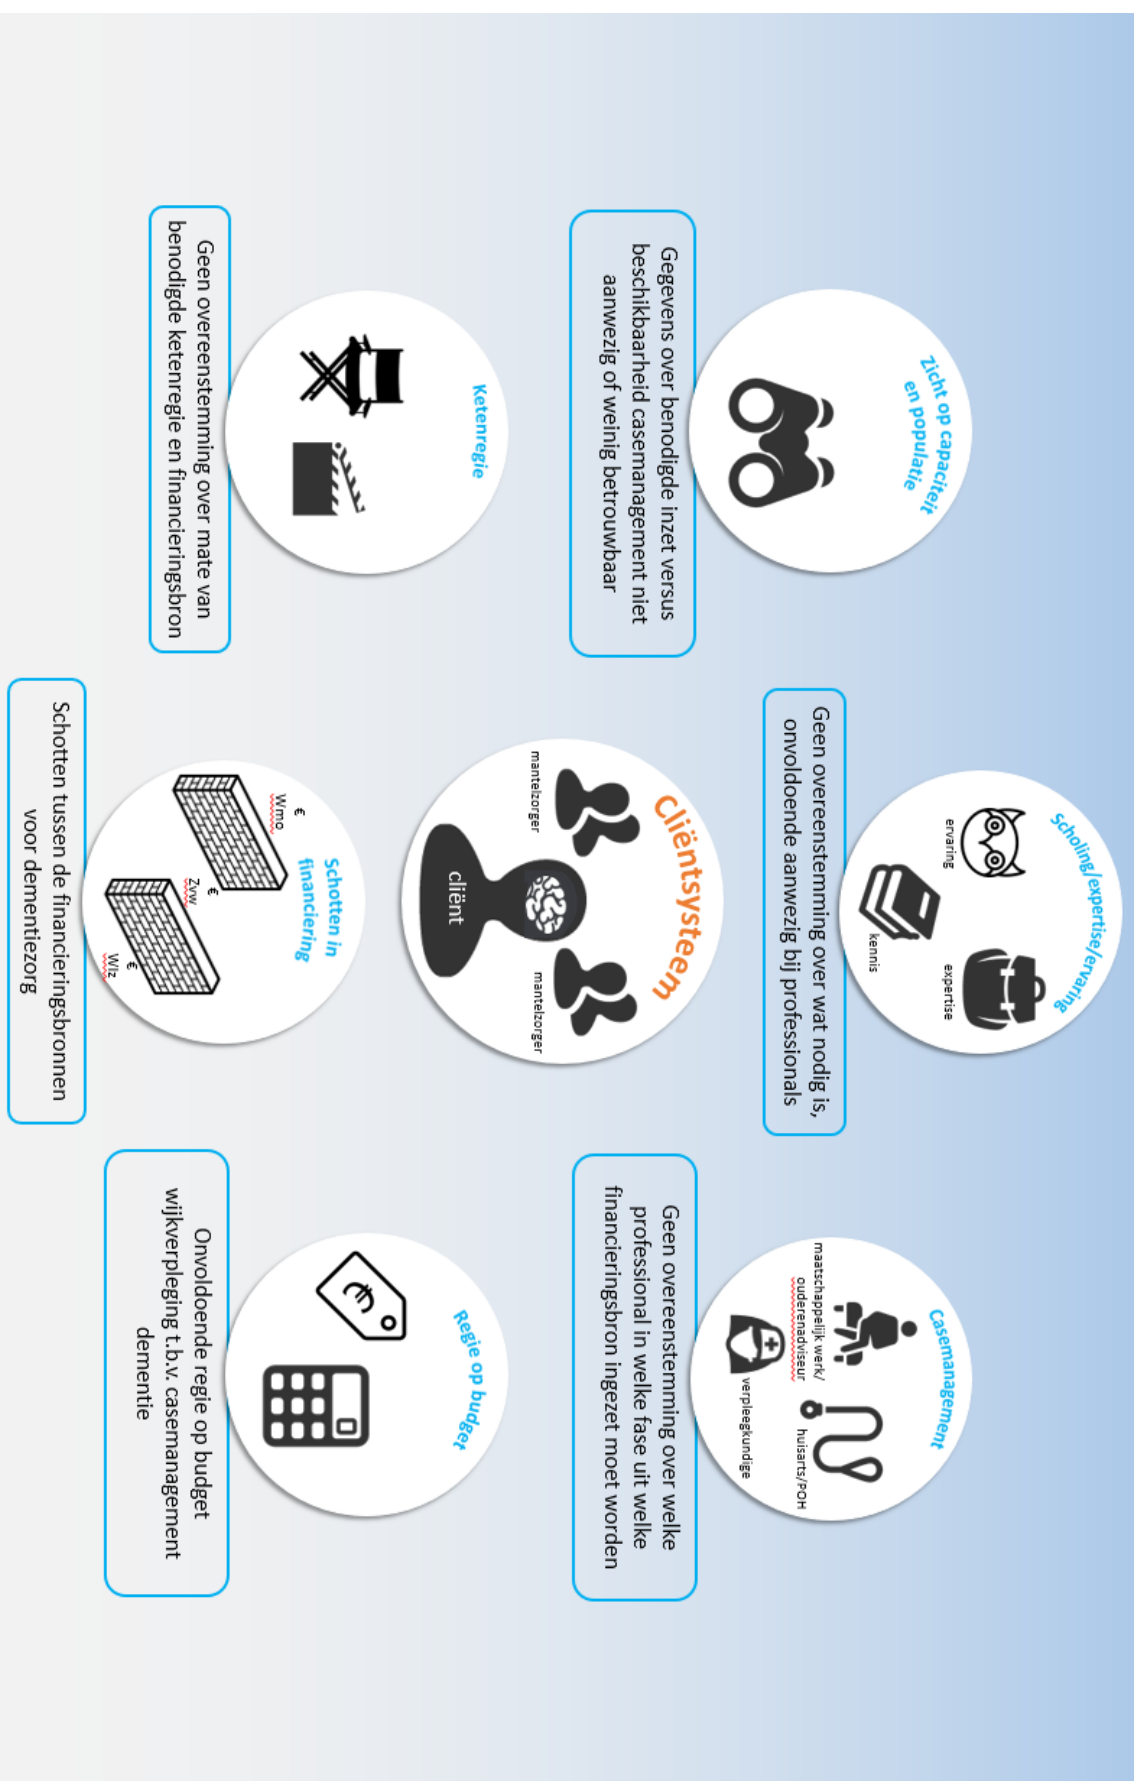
Zicht op capaciteit en populatie

Gegevens over benodigde inzet versus beschikbaarheid casemanagement niet aanwezig of weinig betrouwbaar

Ketenregie

Geen overeenstemming over mate van benodigde ketenregie en financieringsbron

Scholing/expertise/ervaring

ervaring

kennis

expertise

Geen overeenstemming over wat nodig is, onvoldoende aanwezig bij professionals

Cliëntsysteem

mantelzorger

cliënt

mantelzorger

Schotten in financiering

€ Wmo

€ Zvw

€ Wlz

Schotten tussen de financieringsbronnen voor dementiezorg

Casemanagement

maatschappelijk werk/ ouderenadviseur

huisarts/POH

verpleegkundige

Geen overeenstemming over welke professional in welke fase uit welke financieringsbron ingezet moet worden

Regie op budget

Onvoldoende regie op budget wijkverpleging t.b.v. casemanagement dementie